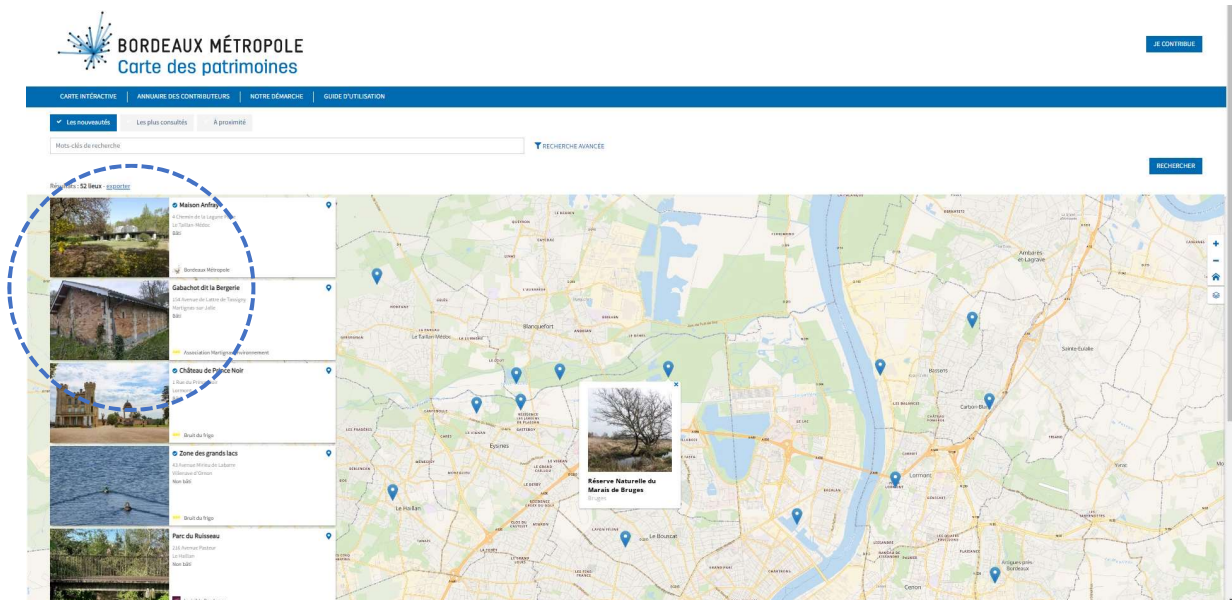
BORDEAUX MÉTROPOLE
Carte des patrimoines

JE CONTRIBUE

CARTE INTERACTIVE | ANNUAIRE DES CONTRIBUTEURS | NOTRE DÉMARCHE | GUIDE D'UTILISATION

Les nouveautés | Les plus consultés | À proximité

Mots-clés de recherche

RECHERCHE AVANCÉE

RECHERCHER

Résultats : 52 lieux - exporter

Maison Anfraye
4 Chemin de la Lagune
Le Taillan-Médoc
Bâti
Bordeaux Métropole

Gabachot dit la Bergerie
154 Avenue de Lattre de Tassigny
Martignas-sur-Jalle
Bâti
Association Martignas Environnement

Château de Prince Noir
1 Rue du Prince Noir
Lormont
Bâti
Bruit du frigo

Zone des grands lacs
40 Avenue Mirieu de Labarre
Villenave-d'Ornon
Non bâti
Bruit du frigo

Parc du Ruisseau
216 Avenue Pasteur
Le Haillan
Non bâti

Réserve Naturelle du Marais de Bruges
Bruges

Blanquefort
Le Taillan-Médoc
Eysines
Le Haillan
Le Bouscat
Bassens
Carbon-Blanc
Lormont
Ambarès-et-Lagrave
Sainte-Eulalie
Artigues-près-Bordeaux
Cenon
Yvrac